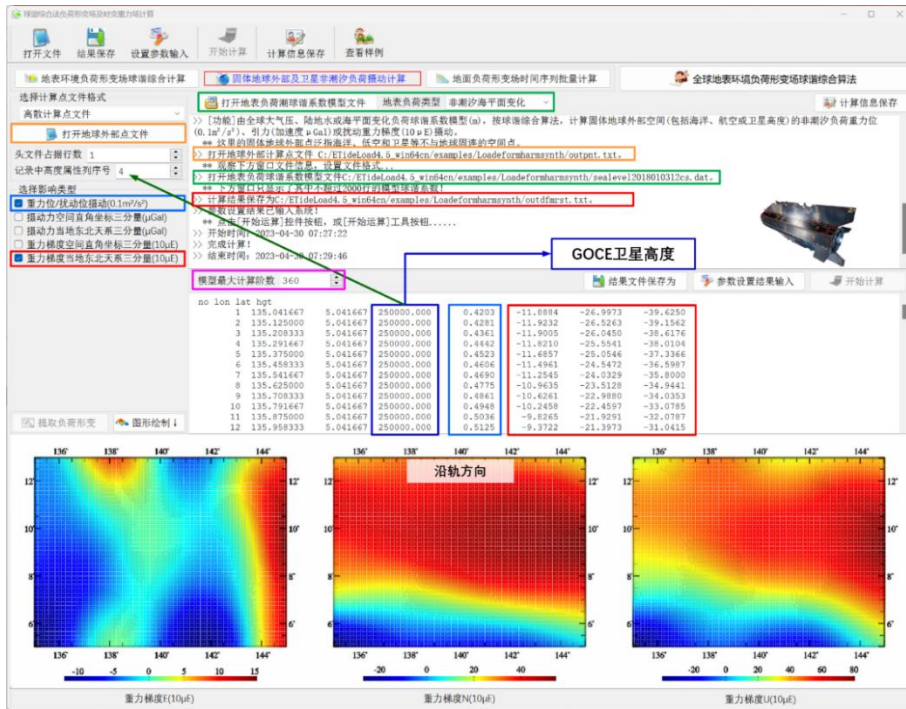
球地综合法负荷形变场及时变重力场计算

打开文件 结果保存 设置参数输入 开始计算 计算信息保存 查看样例

地表环境负荷形变场球谐综合计算 固体地球外部及卫星非潮汐负荷摄动计算 地面负荷形变场时间序列批量计算 全球地表环境负荷形变场球谐综合算法

选择计算点文件格式
离散计算点文件
打开地球外部点文件
头文件占据行数 1
记录中高度属性列序号 4
选择影响类型
重力位/扰动位摄动(0.1m²/s²)
摄动力空间直角坐标三分量(μGal)
摄动力当地东北天系三分量(μGal)
重力梯度空间直角坐标三分量(10μE)
重力梯度当地东北天系三分量(10μE)

打开地表负荷潮球谐系数模型文件 地表负荷类型 非潮汐海平面变化 计算信息保存

>> [功能]由全球大气压、陆地水或海平面变化负荷球谐系数模型(m)，按球谐综合算法，计算固体地球外部空间(包括海洋、航空或卫星高度)的非潮汐负荷重力位(0.1m²/s²)、引力(加速度μGal)或扰动重力梯度(10μE)摄动。
** 这里的固体地球外部点泛指海洋、低空和卫星等不与地球固连的空间点。
>> 打开地球外部计算点文件 C:/ETideLoad4.5_win64cn/examples/Loadeformharmsynth/outpnt.txt。
** 点击下方窗口文件信息，设置文件格式...
>> 打开地表负荷球谐系数模型文件C:/ETideLoad4.5_win64cn/examples/Loadeformharmsynth/sealevel2018010312cs.dat。
** 下方窗口只显示了其中不超过2000行的模型球谐系数！
>> 计算结果保存为C:/ETideLoad4.5_win64cn/examples/Loadeformharmsynth/outdfmrst.txt。
>> 参数设置结果已输入系统！
** 点击[开始运算]控件按钮，或[开始运算]工具按钮......
>> 开始时间：2023-04-30 07:27:22
>> 完成计算！
>> 结束时间：2023-04-30 07:29:46

GOCE卫星高度

模型最大计算阶数 360 结果文件保存为 参数设置结果输入 开始计算

no lon lat hgt
| | | | | | | | |
|---|---|---|---|---|---|---|---|
| 1 | 135.041667 | 5.041667 | 250000.000 | 0.4203 | -11.8884 | -26.9973 | -39.6250 |
| 2 | 135.125000 | 5.041667 | 250000.000 | 0.4281 | -11.9232 | -26.5263 | -39.1562 |
| 3 | 135.208333 | 5.041667 | 250000.000 | 0.4361 | -11.9005 | -26.0450 | -38.6176 |
| 4 | 135.291667 | 5.041667 | 250000.000 | 0.4442 | -11.8210 | -25.5541 | -38.0104 |
| 5 | 135.375000 | 5.041667 | 250000.000 | 0.4523 | -11.6857 | -25.0546 | -37.3366 |
| 6 | 135.458333 | 5.041667 | 250000.000 | 0.4606 | -11.4961 | -24.5472 | -36.5987 |
| 7 | 135.541667 | 5.041667 | 250000.000 | 0.4690 | -11.2545 | -24.0329 | -35.8000 |
| 8 | 135.625000 | 5.041667 | 250000.000 | 0.4775 | -10.9635 | -23.5128 | -34.9441 |
| 9 | 135.708333 | 5.041667 | 250000.000 | 0.4861 | -10.6261 | -22.9880 | -34.0353 |
| 10 | 135.791667 | 5.041667 | 250000.000 | 0.4948 | -10.2458 | -22.4597 | -33.0785 |
| 11 | 135.875000 | 5.041667 | 250000.000 | 0.5036 | -9.8265 | -21.9291 | -32.0787 |
| 12 | 135.958333 | 5.041667 | 250000.000 | 0.5125 | -9.3722 | -21.3973 | -31.0415 |

提取负荷形变 图形绘制

沿轨方向

136° 138° 140° 142° 144°
12° 10° 8° 6°
-10 -5 0 5 10 15
重力梯度E(10μE)

-20 0 20 40
重力梯度N(10μE)

-20 0 20 40 60 80
重力梯度U(10μE)